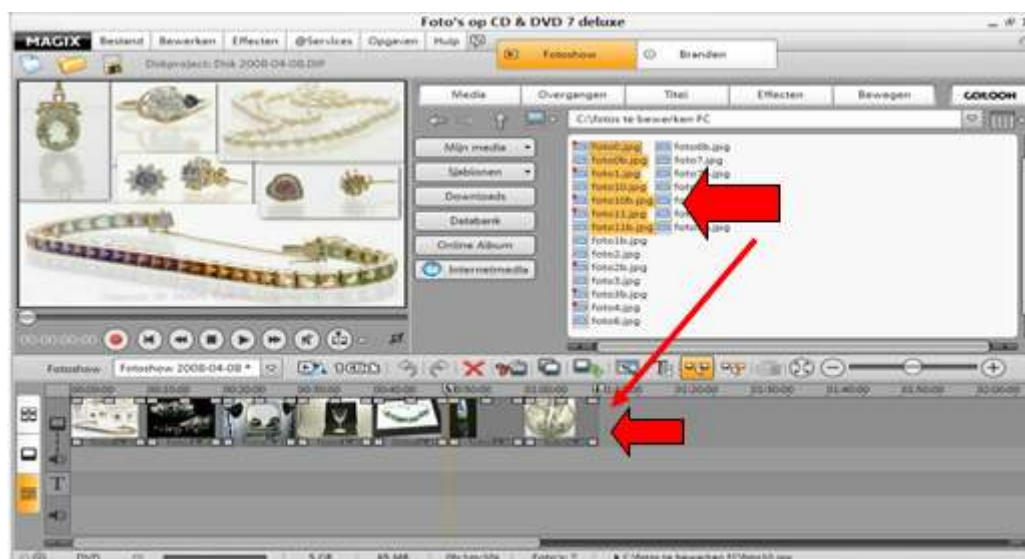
Foto's op CD & DVD 7 deluxe

MAGIX Bestand Bewerken Effecten @Services Opgaven Hulp

Fotoshow Branden

Diskproject: Disk 2008-04-08.DIF

Media Overgangen Titel Effecten Bewegen GOLOOH

C:\fotos te bewerken PC

Mijn media
Sjablonen
Downloads
Databank
Online Album
Internetmedia

foto0.jpg
foto0b.jpg
foto1.jpg
foto10.jpg
foto10b.jpg
foto11.jpg
foto11b.jpg
foto1b.jpg
foto2.jpg
foto2b.jpg
foto3.jpg
foto3b.jpg
foto4.jpg
foto6.jpg
foto6b.jpg
foto7.jpg
foto7b.jpg
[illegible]
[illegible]
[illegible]
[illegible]

Fotoshow Fotoshow 2008-04-08

DVD 5 GB